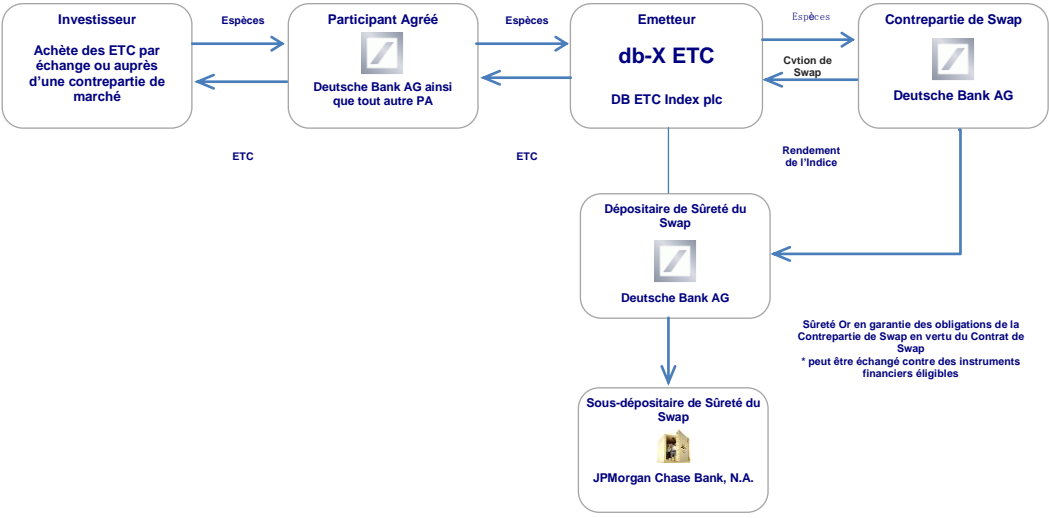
Investisseur

Achète des ETC par échange ou auprès d'une contrepartie de marché

Espèces

ETC

Participant Agréé

Deutsche Bank AG ainsi que tout autre PA

Espèces

ETC

Emetteur

db-X ETC

DB ETC Index plc

Espèces

Cvtion de Swap

Rendement de l'Indice

Contrepartie de Swap

Deutsche Bank AG

Dépositaire de Sûreté du Swap

Deutsche Bank AG

Sûreté Or en garantie des obligations de la Contrepartie de Swap en vertu du Contrat de Swap
* peut être échangé contre des instruments financiers éligibles

Sous-dépositaire de Sûreté du Swap

JPMorgan Chase Bank, N.A.